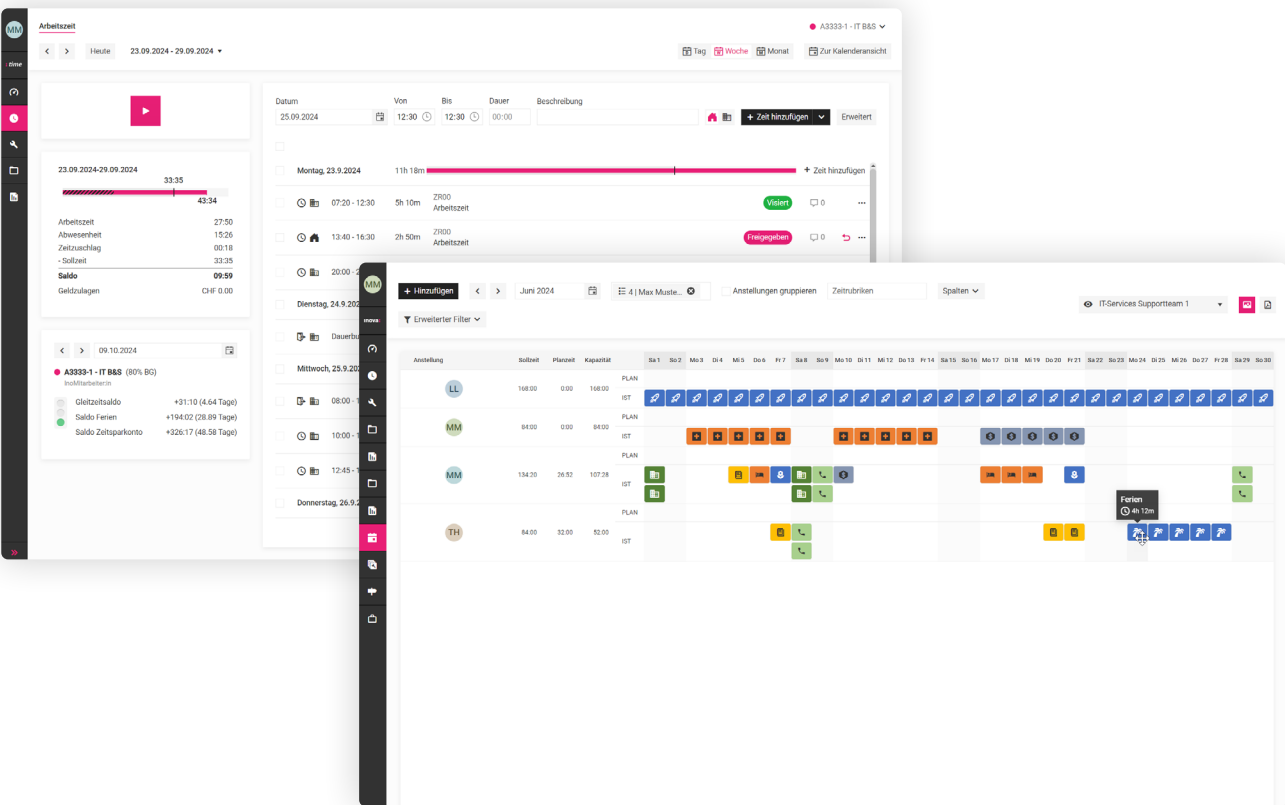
MM

time

Arbeitszeit

A3333-1 - IT B&S

Heute 23.09.2024 - 29.09.2024

Tag Woche Monat Zur Kalenderansicht

23.09.2024-29.09.2024

33:35

43:34

| | |
|---|---|
| Arbeitszeit | 27:50 |
| Abwesenheit | 15:26 |
| Zeitzuschlag | 00:18 |
| - Sollzeit | 33:35 |
| Saldo | 09:59 |
| Geldzulagen | CHF 0.00 |

09.10.2024

A3333-1 - IT B&S (80% BG)

InoMitarbeiter:in

| | |
|---|---|
| Gleitzeitsaldo | +31:10 (4.64 Tage) |
| Saldo Ferien | +194:02 (28.89 Tage) |
| Saldo Zeitsparkonto | +326:17 (48.58 Tage) |

Datum Von Bis Dauer Beschreibung

25.09.2024 12:30 12:30 00:00

Zeit hinzufügen Erweitert

Montag, 23.9.2024 11h 18m Zeit hinzufügen

07:20 - 12:30 5h 10m ZR00 Arbeitszeit Visiert 0

13:40 - 16:30 2h 50m ZR00 Arbeitszeit Freigegeben 0

20:00 -

Dienstag, 24.9.202

Dauerbu

Mittwoch, 25.9.202

08:00 -

10:00 -

12:45 -

Donnerstag, 26.9.2

MM

inova

Hinzufügen Juni 2024 4 | Max Muste... Anstellungen gruppieren Zeitrubriken Spalten

IT-Services Supportteam 1

Erweiterter Filter

| Anstellung | Sollzeit | Planzeit | Kapazität | | Sa 1 | So 2 | Mo 3 | Di 4 | Mi 5 | Do 6 | Fr 7 | Sa 8 | So 9 | Mo 10 | Di 11 | Mi 12 | Do 13 | Fr 14 | Sa 15 | So 16 | Mo 17 | Di 18 | Mi 19 | Do 20 | Fr 21 | Sa 22 | So 23 | Mo 24 | Di 25 | Mi 26 | Do 27 | Fr 28 | Sa 29 | So 30 |
|---|---|---|---|---|---|---|---|---|---|---|---|---|---|---|---|---|---|---|---|---|---|---|---|---|---|---|---|---|---|---|---|---|---|---|
| LL | 168:00 | 0:00 | 168:00 | PLAN / IST | | | | | | | | | | | | | | | | | | | | | | | | | | | | | | |
| MM | 84:00 | 0:00 | 84:00 | PLAN / IST | | | | | | | | | | | | | | | | | | | | | | | | | | | | | | |
| MM | 134:20 | 26:52 | 107:28 | PLAN / IST | | | | | | | | | | | | | | | | | | | | | | | | | | | | | | |
| TH | 84:00 | 32:00 | 52:00 | PLAN / IST | | | | | | | | | | | | | | | | | | | | | | | | | | | | | | |

Ferien
4h 12m